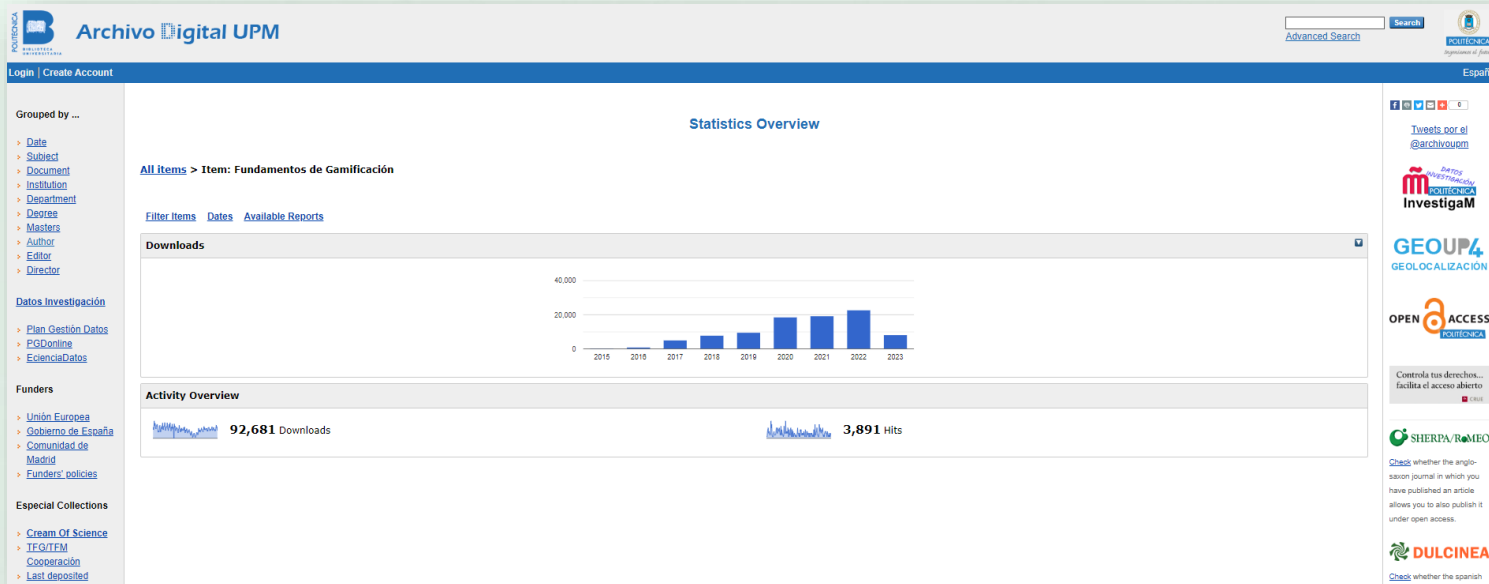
POLITÉCNICA BIBLIOTECA UNIVERSITARIA

Archivo Digital UPM

Search
Advanced Search

POLITÉCNICA

Login | Create Account

Españ

Grouped by ...

Date
Subject
Document
Institution
Department
Degree
Masters
Author
Editor
Director

Datos Investigación

Plan Gestión Datos
PGDonline
EcienciaDatos

Funders

Unión Europea
Gobierno de España
Comunidad de Madrid
Funders' policies

Especial Collections

Cream Of Science
TFG/TFM Cooperación
Last deposited

Statistics Overview

All items > Item: Fundamentos de Gamificación

Filter Items Dates Available Reports

Downloads

40,000
20,000
0
2015 2016 2017 2018 2019 2020 2021 2022 2023

Activity Overview

92,681 Downloads

3,891 Hits

0

Tweets por el @archivoupm

DATOS INVESTIGACIÓN POLITÉCNICA InvestigaM

GEOUP4 GEOLOCALIZACIÓN

OPEN ACCESS POLITÉCNICA

Controla tus derechos... facilita el acceso abierto

CRUE

SHERPA/RoMEO

Check whether the anglo-saxon journal in which you have published an article allows you to also publish it under open access.

DULCINEA

Check whether the spanish